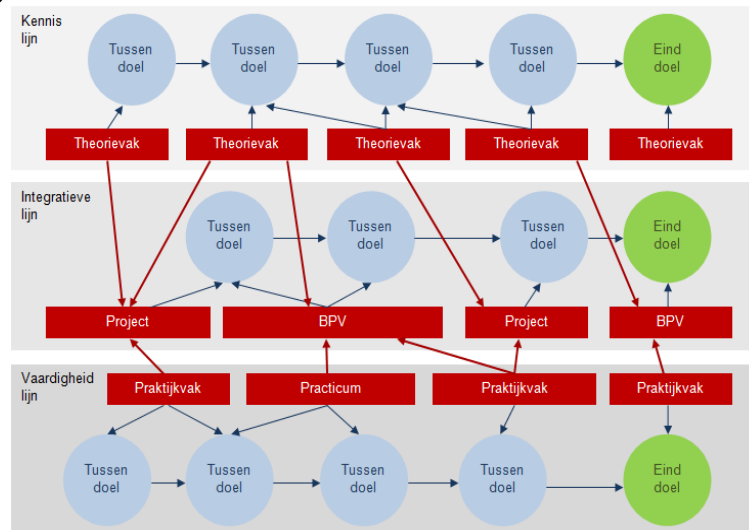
Kennis lijn

Tussen doel

Tussen doel

Tussen doel

Tussen doel

Eind doel

Theorievak

Theorievak

Theorievak

Theorievak

Theorievak

Integratieve lijn

Tussen doel

Tussen doel

Tussen doel

Eind doel

Project

BPV

Project

BPV

Vaardigheid lijn

Praktijkvak

Practicum

Praktijkvak

Praktijkvak

Tussen doel

Tussen doel

Tussen doel

Tussen doel

Eind doel